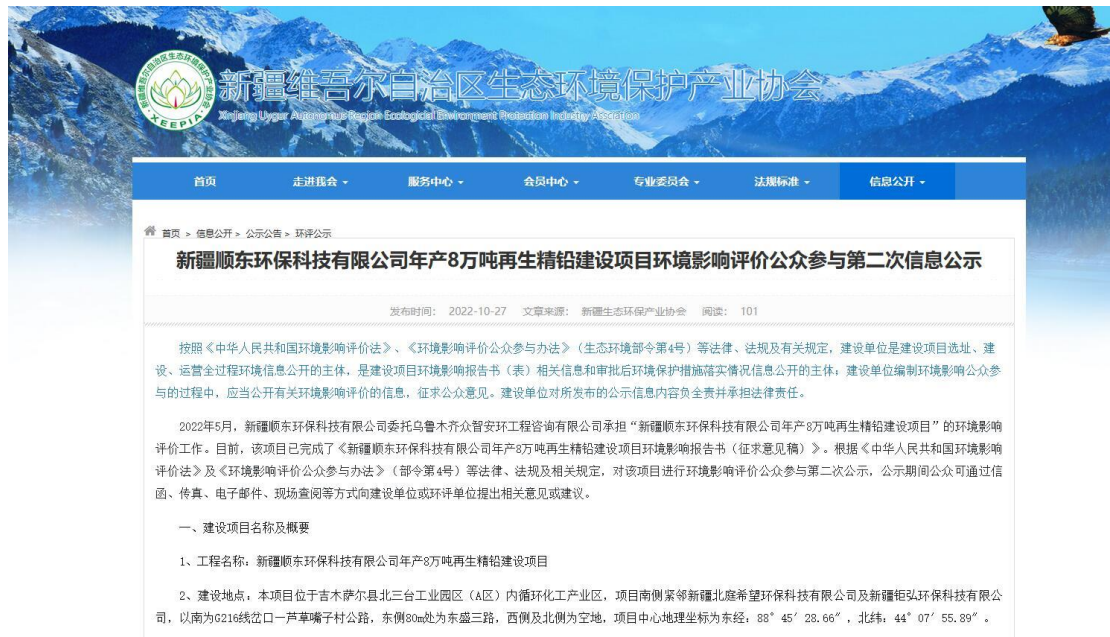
新疆维吾尔自治区生态环境保护产业协会
Xinjiang Uygur Autonomous Region Ecological Environment Protection Industry Association
XEEPIA

首页 走进我会 ▾ 服务中心 ▾ 会员中心 ▾ 专业委员会 ▾ 法规标准 ▾ 信息公开 ▾

首页 > 信息公开 > 公示公告 > 环评公示

新疆顺东环保科技有限公司年产8万吨再生精铅建设项目环境影响评价公众参与第二次信息公示

发布时间： 2022-10-27 文章来源： 新疆生态环保产业协会 阅读： 101

按照《中华人民共和国环境影响评价法》、《环境影响评价公众参与办法》（生态环境部令第4号）等法律、法规及有关规定，建设单位是建设项目选址、建设、运营全过程环境信息公开的主体，是建设项目环境影响报告书（表）相关信息和审批后环境保护措施落实情况信息公开的主体；建设单位编制环境影响公众参与的过程中，应当公开有关环境影响评价的信息，征求公众意见。建设单位对所发布的公示信息内容负全责并承担法律责任。

2022年5月，新疆顺东环保科技有限公司委托乌鲁木齐众智安环工程咨询有限公司承担“新疆顺东环保科技有限公司年产8万吨再生精铅建设项目”的环境影响评价工作。目前，该项目已完成了《新疆顺东环保科技有限公司年产8万吨再生精铅建设项目环境影响报告书（征求意见稿）》。根据《中华人民共和国环境影响评价法》及《环境影响评价公众参与办法》（部令第4号）等法律、法规及相关规定，对该项目进行环境影响评价公众参与第二次公示，公示期间公众可通过信函、传真、电子邮件、现场查阅等方式向建设单位或环评单位提出相关意见或建议。

一、建设项目名称及概要

1、工程名称：新疆顺东环保科技有限公司年产8万吨再生精铅建设项目

2、建设地点：本项目位于吉木萨尔县北三台工业园区（A区）内循环化工产业区，项目南侧紧邻新疆北庭希望环保科技有限公司及新疆钜弘环保科技有限公司，以南为G216线岔口一芦草嘴子村公路，东侧80m处为东盛三路，西侧及北侧为空地，项目中心地理坐标为东经：88° 45′ 28.66″，北纬：44° 07′ 55.89″。